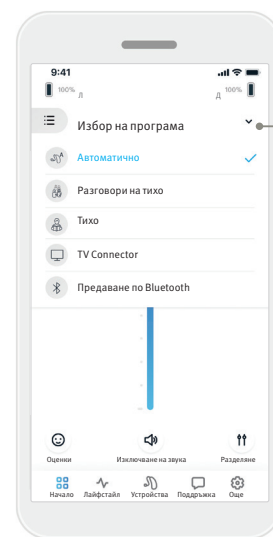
9:41

100% Л

Д 100%

Избор на програма

Автоматично

Разговори на тихо

Тихо

TV Connector

Предаване по Bluetooth

Оценки

Изключване на звука

Разделяне

Начало

Лайфстайл

Устройства

Поддръжка

Още